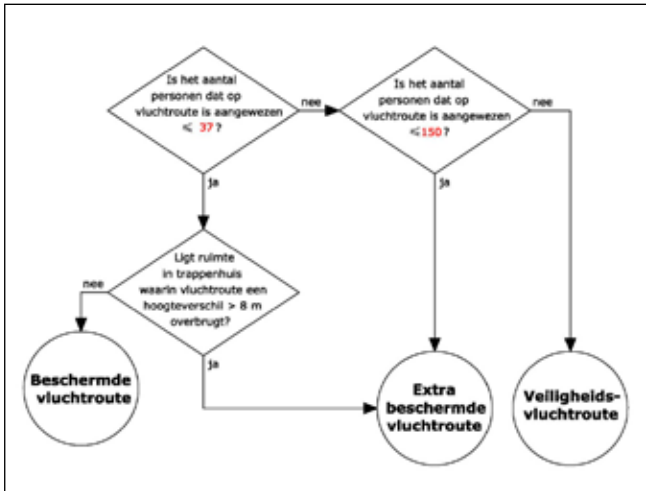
Is het aantal personen dat op vluchtroute is aangewezen $\leqslant$ 37?

nee

Is het aantal personen dat op vluchtroute is aangewezen $\leqslant$ 150?

nee

ja

ja

Ligt ruimte in trappenhuis waarin vluchtroute een hoogteverschil > 8 m overbrugt?

nee

ja

Beschermde vluchtroute

Extra beschermde vluchtroute

Veiligheids-vluchtroute